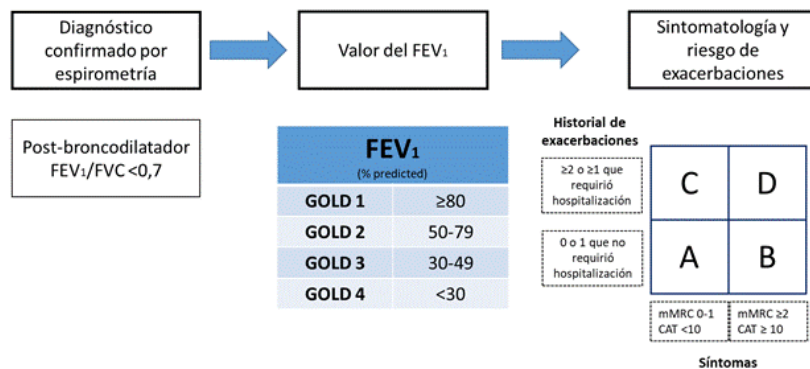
Diagnóstico confirmado por espirometría

Valor del $FEV_1$

Sintomatología y riesgo de exacerbaciones

Post-broncodilatador $FEV_1/FVC < 0,7$

| $FEV_1$ (% predicted) | |
|---|---|
| GOLD 1 | ≥80 |
| GOLD 2 | 50-79 |
| GOLD 3 | 30-49 |
| GOLD 4 | <30 |

Historial de exacerbaciones

≥2 o ≥1 que requirió hospitalización

0 o 1 que no requirió hospitalización

| C | D |
|---|---|
| A | B |

mMRC 0-1 CAT <10

mMRC ≥2 CAT ≥ 10

Síntomas